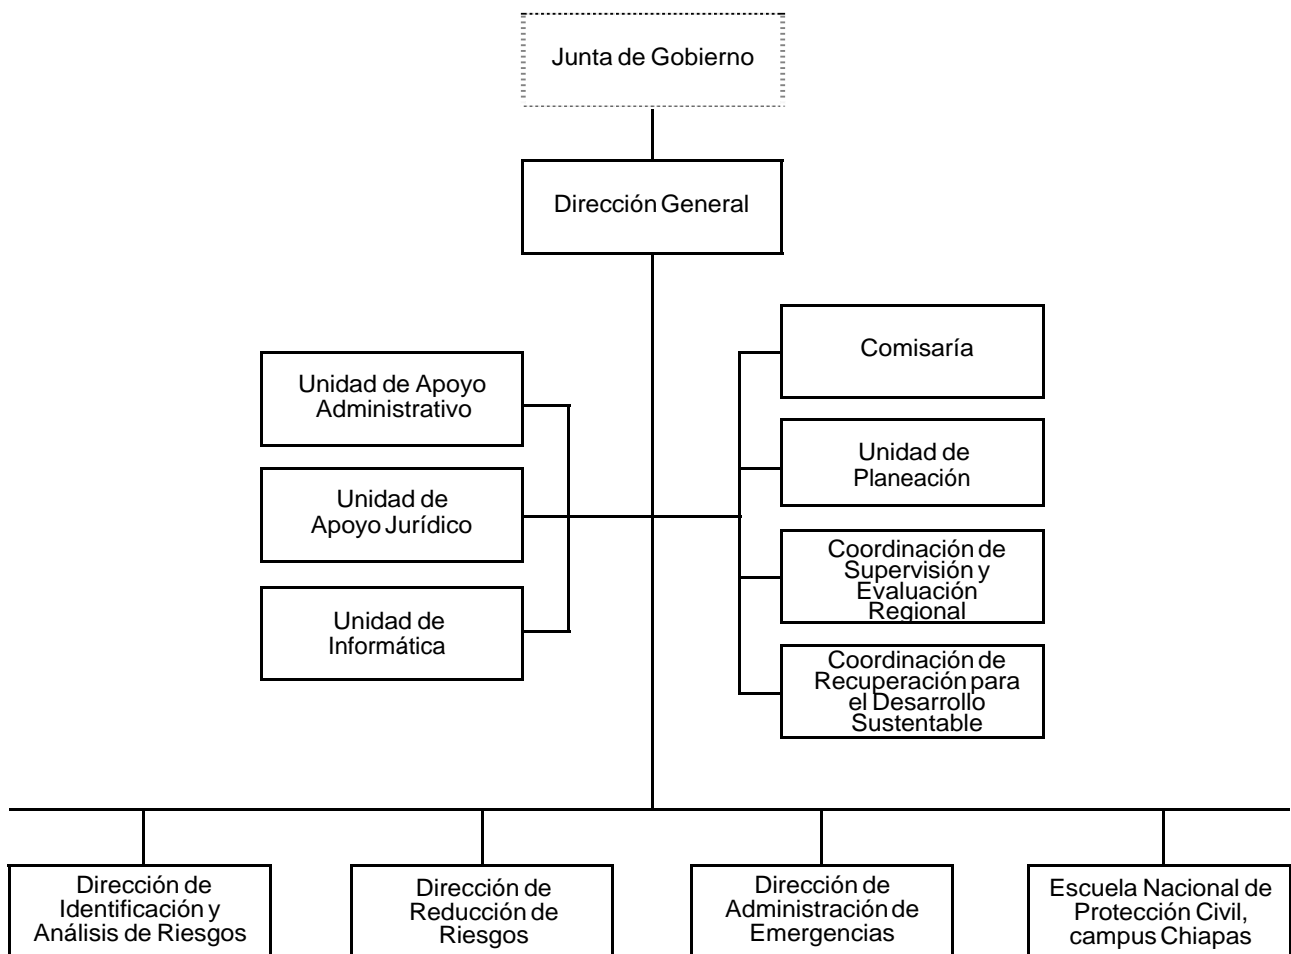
Junta de Gobierno

Dirección General

Unidad de Apoyo Administrativo

Unidad de Apoyo Jurídico

Unidad de Informática

Comisaría

Unidad de Planeación

Coordinación de Supervisión y Evaluación Regional

Coordinación de Recuperación para el Desarrollo Sustentable

Dirección de Identificación y Análisis de Riesgos

Dirección de Reducción de Riesgos

Dirección de Administración de Emergencias

Escuela Nacional de Protección Civil, campus Chiapas